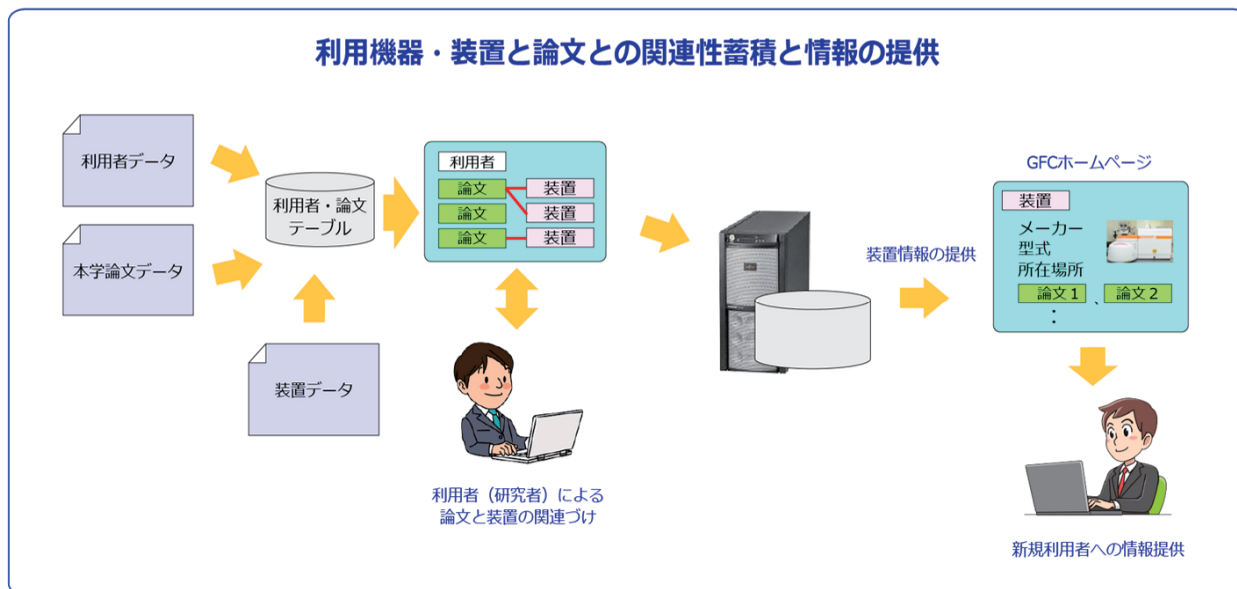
利用機器・装置と論文との関連性蓄積と情報の提供

利用者データ

本学論文データ

利用者・論文テーブル

装置データ

利用者

論文
論文
論文

装置
装置
装置

利用者（研究者）による論文と装置の関連づけ

装置情報の提供

GFCホームページ

装置

メーカー
型式
所在場所

論文１ 、論文２
：

新規利用者への情報提供